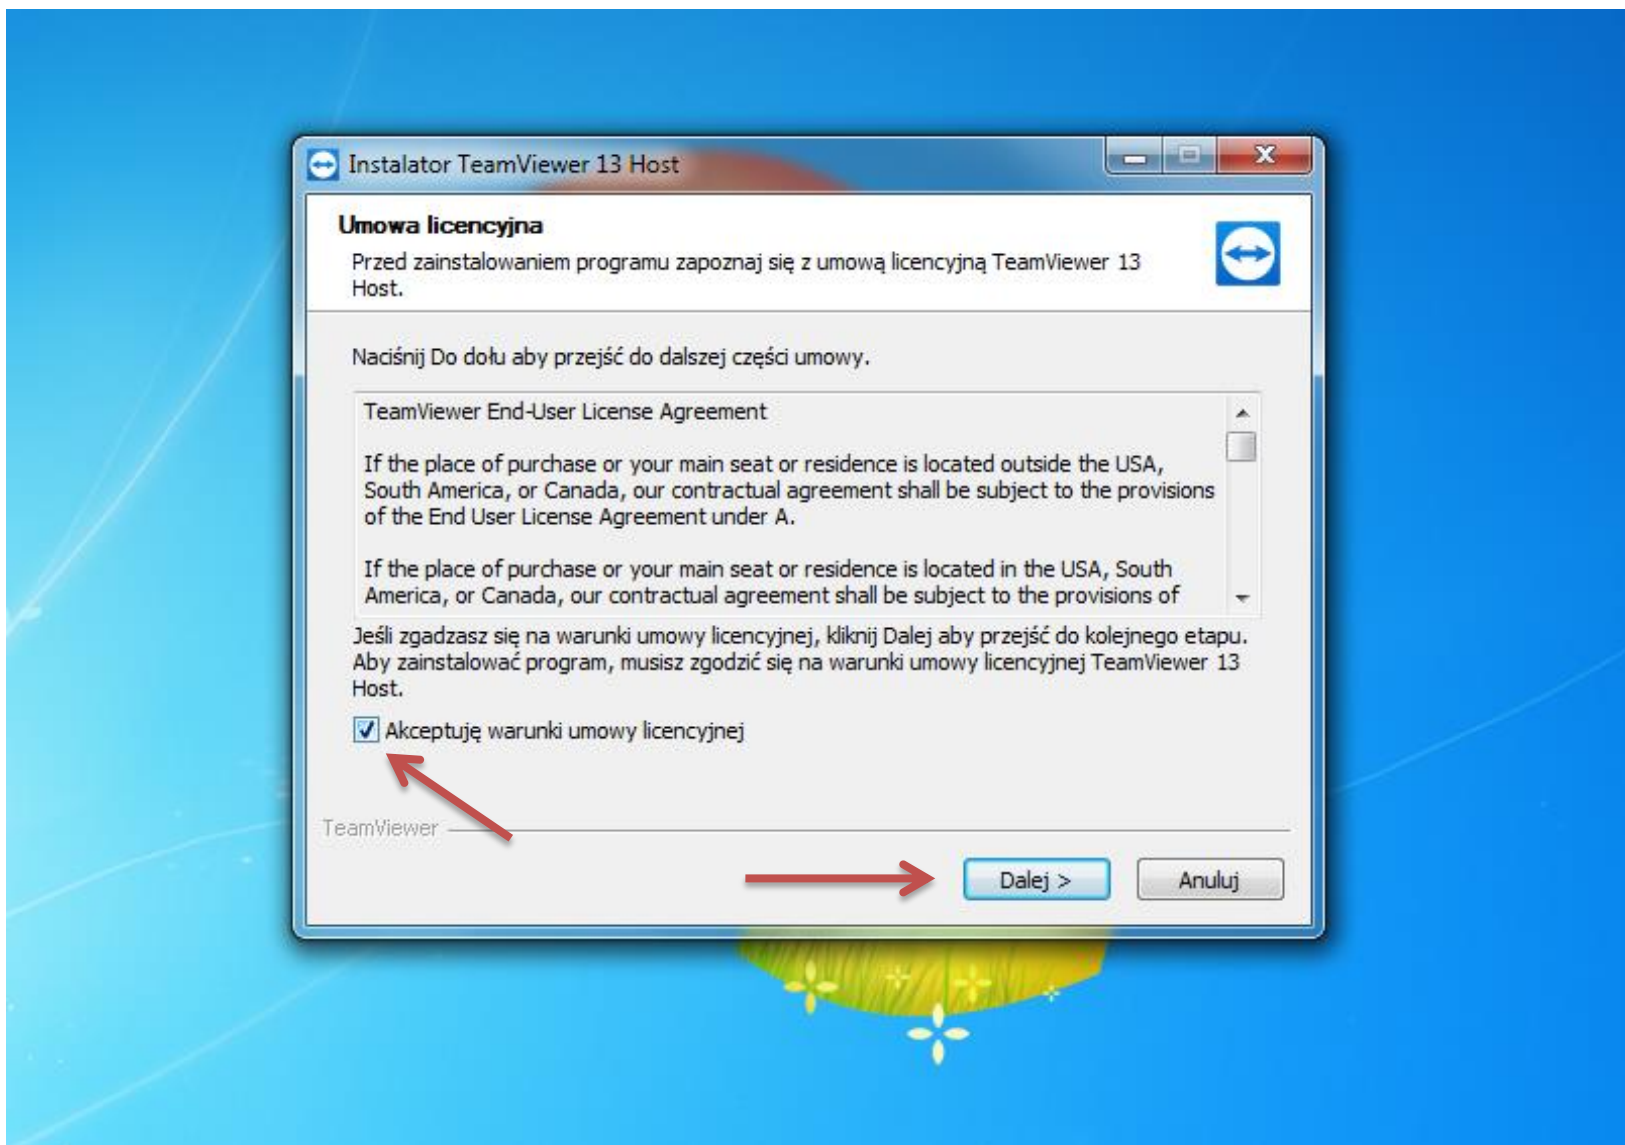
Instalator TeamViewer 13 Host

Umowa licencyjna

Przed zainstalowaniem programu zapoznaj się z umową licencyjną TeamViewer 13 Host.

Naciśnij Do dołu aby przejść do dalszej części umowy.

TeamViewer End-User License Agreement

If the place of purchase or your main seat or residence is located outside the USA, South America, or Canada, our contractual agreement shall be subject to the provisions of the End User License Agreement under A.

If the place of purchase or your main seat or residence is located in the USA, South America, or Canada, our contractual agreement shall be subject to the provisions of

Jeśli zgadzasz się na warunki umowy licencyjnej, kliknij Dalej aby przejść do kolejnego etapu. Aby zainstalować program, musisz zgodzić się na warunki umowy licencyjnej TeamViewer 13 Host.

Akceptuję warunki umowy licencyjnej

TeamViewer

Dalej >

Anuluj